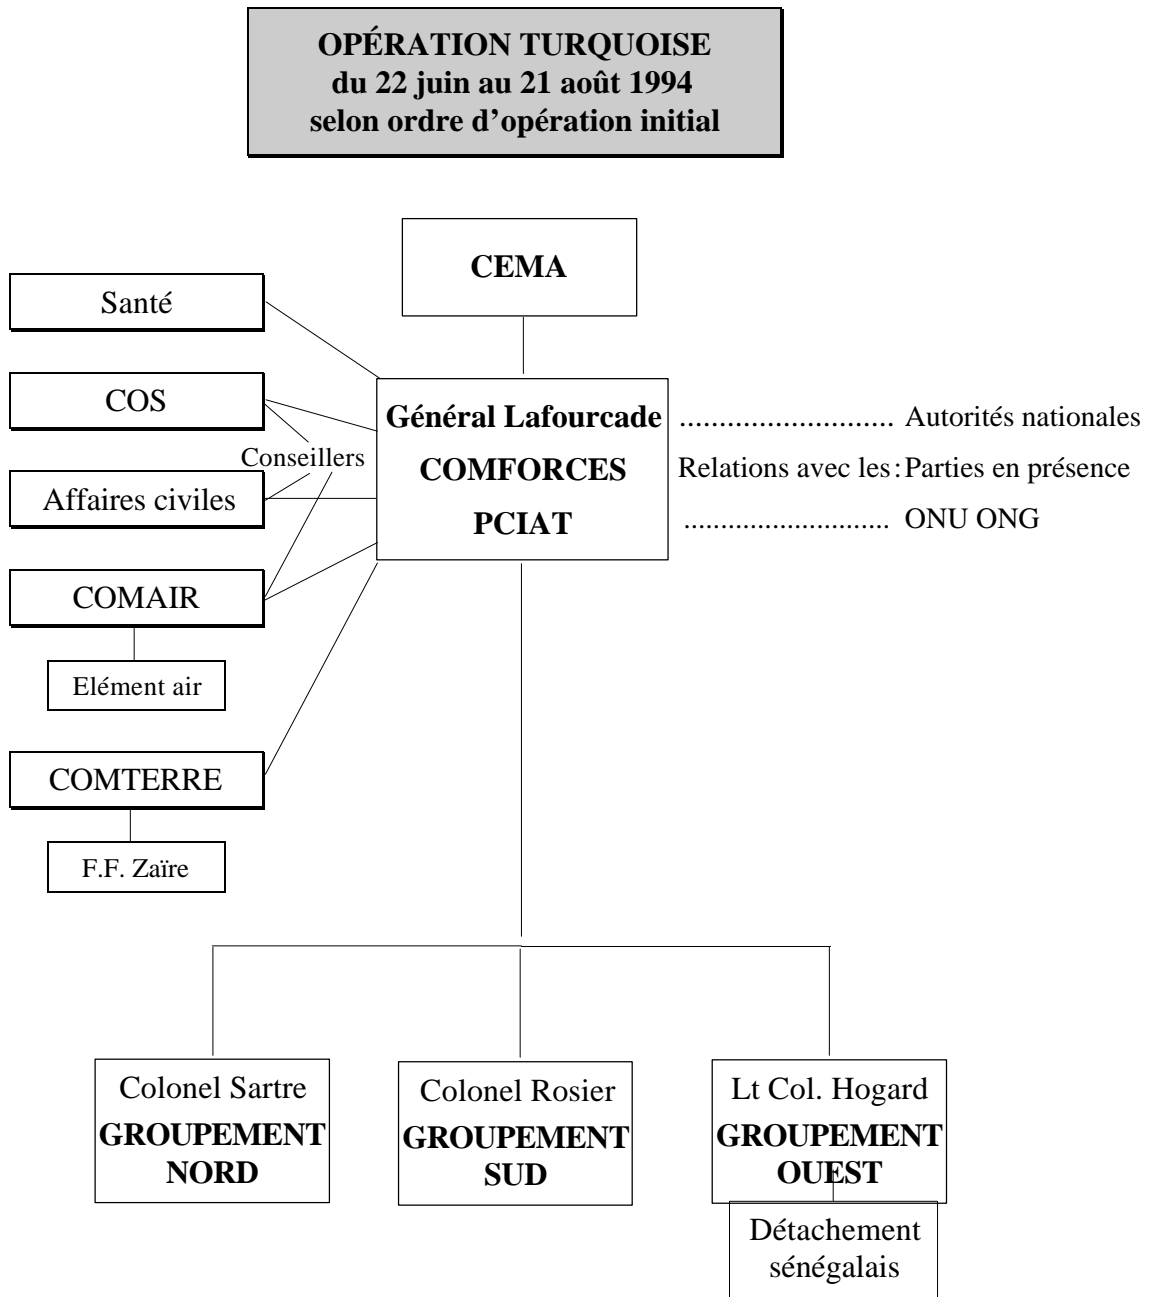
OPÉRATION TURQUOISE
du 22 juin au 21 août 1994
selon ordre d'opération initial

CEMA

Santé

COS

Conseillers

Affaires civiles

COMAIR

Elément air

COMTERRE

F.F. Zaïre

Général Lafourcade
COMFORCES
PCIAT

.......................... Autorités nationales
Relations avec les: Parties en présence
.......................... ONU ONG

Colonel Sartre
GROUPEMENT NORD

Colonel Rosier
GROUPEMENT SUD

Lt Col. Hogard
GROUPEMENT OUEST

Détachement sénégalais